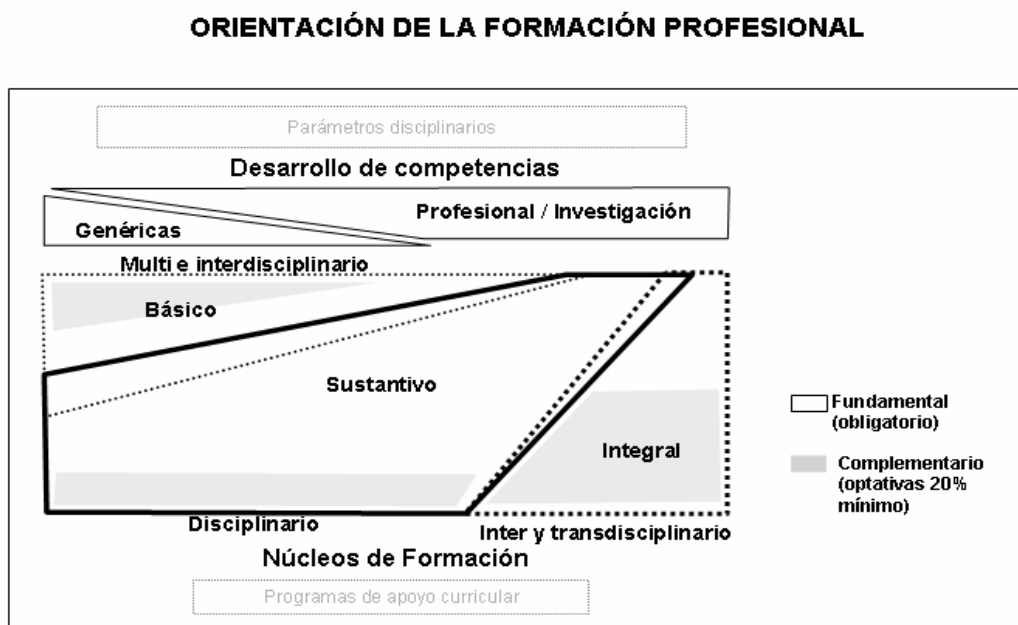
ORIENTACIÓN DE LA FORMACIÓN PROFESIONAL

Parámetros disciplinarios

Desarrollo de competencias

Genéricas

Profesional / Investigación

Multi e interdisciplinario

Básico

Sustantivo

Integral

Disciplinario

Inter y transdisciplinario

Núcleos de Formación

Programas de apoyo curricular

Fundamental (obligatorio)

Complementario (optativas 20% mínimo)